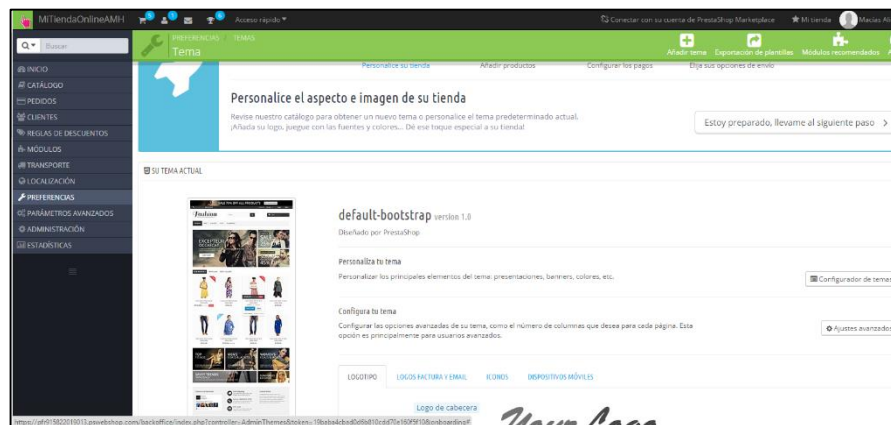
MiTiendaOnlineAMH
Acceso rápido ▾
Conectar con su cuenta de PrestaShop Marketplace
Mi tienda
Macías Al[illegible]

Buscar
PREFERENCIAS / TEMAS
Tema
Añadir tema
Exportación de plantillas
Módulos recomendados

INICIO
CATÁLOGO
PEDIDOS
CLIENTES
REGLAS DE DESCUENTOS
MÓDULOS
TRANSPORTE
LOCALIZACIÓN
PREFERENCIAS
PARÁMETROS AVANZADOS
ADMINISTRACIÓN
ESTADÍSTICAS

Personalice su tienda
Añadir productos
Configurar los pagos
Elija sus opciones de envío

Personalice el aspecto e imagen de su tienda
Revise nuestro catálogo para obtener un nuevo tema o personalice el tema predeterminado actual. ¡Añada su logo, juegue con las fuentes y colores... Dé ese toque especial a su tienda!

Estoy preparado, llevame al siguiente paso >

SU TEMA ACTUAL

default-bootstrap version 1.0
Diseñado por PrestaShop

Personaliza tu tema
Personalizar los principales elementos del tema: presentaciones, banners, colores, etc.
Configurador de temas

Configura tu tema
Configurar las opciones avanzadas de su tema, como el número de columnas que desea para cada página. Esta opción es principalmente para usuarios avanzados.
Ajustes avanzados

LOGOTIPO
LOGOS FACTURA Y EMAIL
ICONOS
DISPOSITIVOS MÓVILES

Logo de cabecera
Your Logo

https://ptr915822019013.pswebshop.com/backoffice/index.php?controller=AdminThemes&token=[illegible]